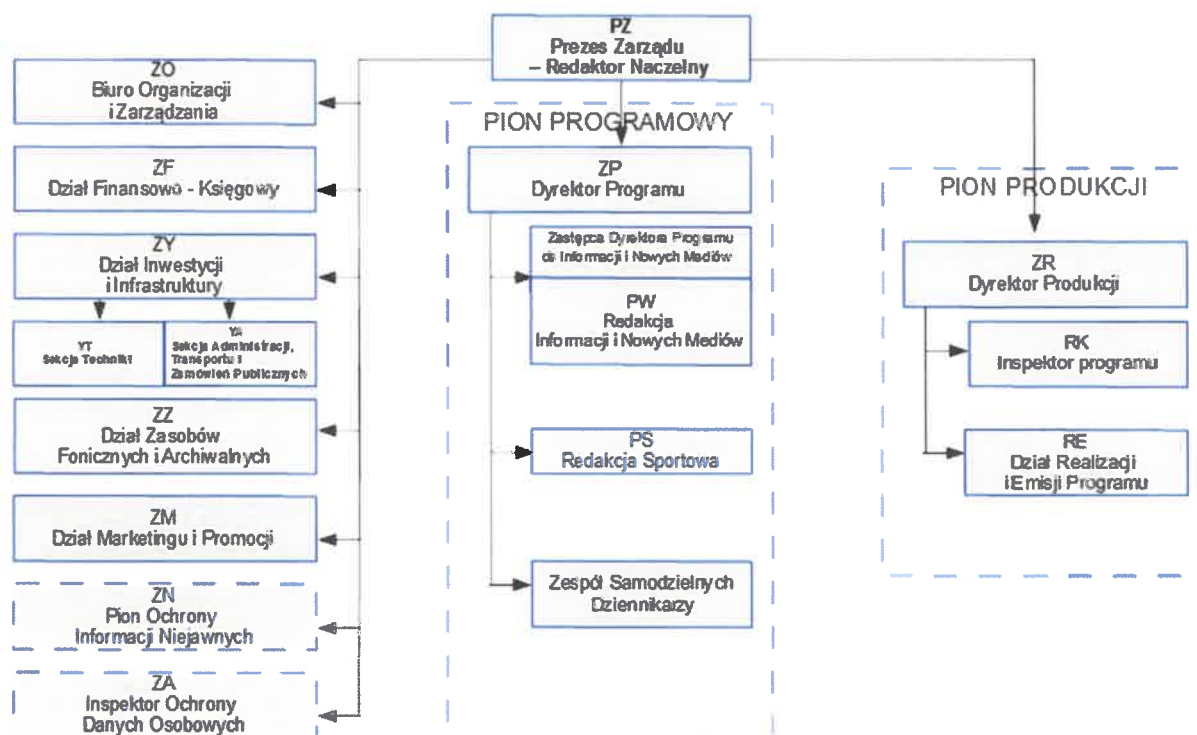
PZ
Prezes Zarządu
– Redaktor Naczelny

ZO
Biuro Organizacji
i Zarządzania

ZF
Dział Finansowo - Księgowy

ZY
Dział Inwestycji
i Infrastruktury

YT
Sekcja Techniki

YA
Sekcja Administracji, Transportu i Zamówień Publicznych

ZZ
Dział Zasobów
Fonicznych i Archiwalnych

ZM
Dział Marketingu i Promocji

ZN
Pion Ochrony
Informacji Niejawnych

ZA
Inspektor Ochrony
Danych Osobowych

PION PROGRAMOWY

ZP
Dyrektor Programu

Zastępca Dyrektora Programu ds Informacji i Nowych Mediów

PW
Redakcja
Informacji i Nowych Mediów

PS
Redakcja Sportowa

Zespół Samodzielnych
Dziennikarzy

PION PRODUKCJI

ZR
Dyrektor Produkcji

RK
Inspektor programu

RE
Dział Realizacji
i Emisji Programu